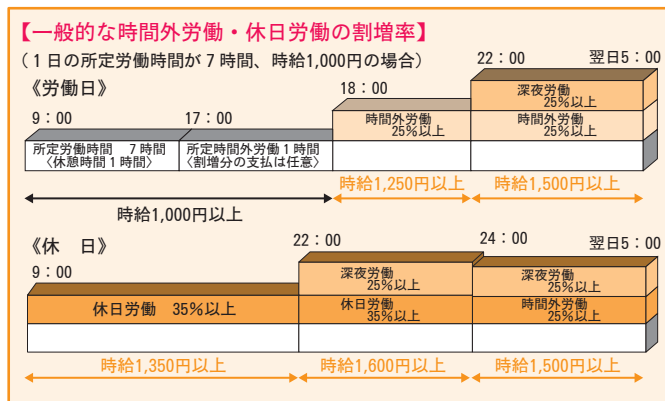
【一般的な時間外労働・休日労働の割増率】

（１日の所定労働時間が７時間、時給1,000円の場合）

《労働日》

9：00

17：00

18：00

22：00

翌日5：00

所定労働時間　７時間〈休憩時間１時間〉

所定時間外労働１時間〈割増分の支払は任意〉

時間外労働 25%以上

深夜労働 25%以上

時間外労働 25%以上

時給1,250円以上

時給1,500円以上

時給1,000円以上

《休　日》

9：00

22：00

24：00

翌日5：00

休日労働　35%以上

深夜労働 25%以上

休日労働 35%以上

深夜労働 25%以上

時間外労働 25%以上

時給1,350円以上

時給1,600円以上

時給1,500円以上